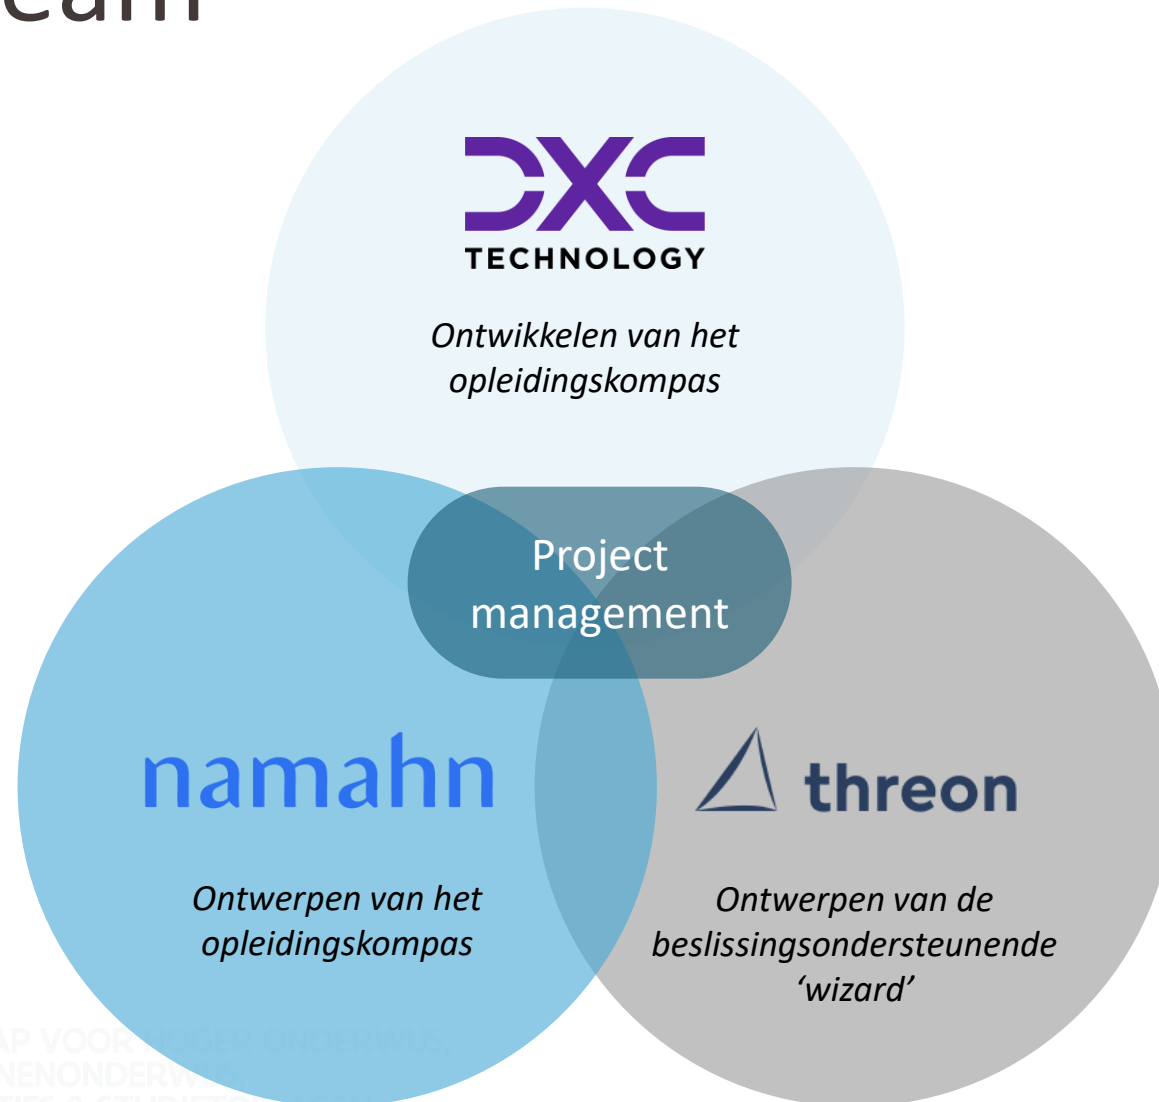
eam

DXC TECHNOLOGY

Ontwikkelen van het opleidingskompas

Project management

namahn

Ontwerpen van het opleidingskompas

threon

Ontwerpen van de beslissingsondersteunende 'wizard'

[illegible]AP VOOR HOGER ONDERWIJS, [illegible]NENONDERWIJS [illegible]